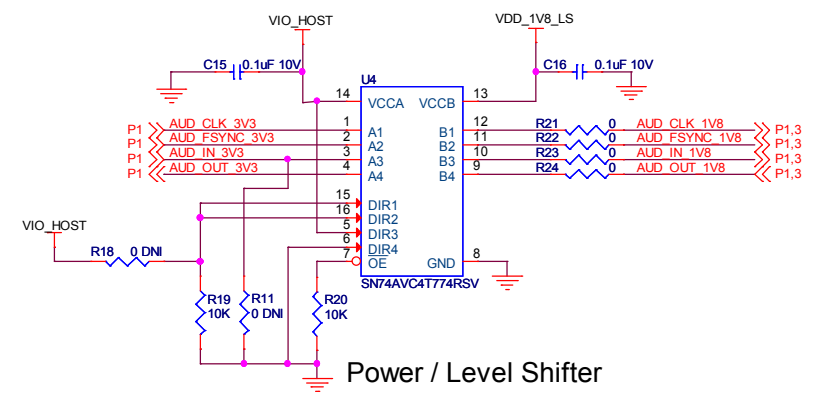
VIO_HOST

VDD_1V8_LS

C15 0.1uF 10V

C16 0.1uF 10V

U4

14 VCCA VCCB 13

P1 AUD_CLK_3V3 1 A1 B1 12 R21 0 AUD_CLK_1V8 P1,3

P1 AUD_FSYNC_3V3 2 A2 B2 11 R22 0 AUD_FSYNC_1V8 P1,3

P1 AUD_IN_3V3 3 A3 B3 10 R23 0 AUD_IN_1V8 P1,3

P1 AUD_OUT_3V3 4 A4 B4 9 R24 0 AUD_OUT_1V8 P1,3

15 DIR1

16 DIR2

5 DIR3

6 DIR4

7 OE GND 8

VIO_HOST

R18 0 DNI

SN74AVC4T774RSV

R19 10K

R11 0 DNI

R20 10K

Power / Level Shifter